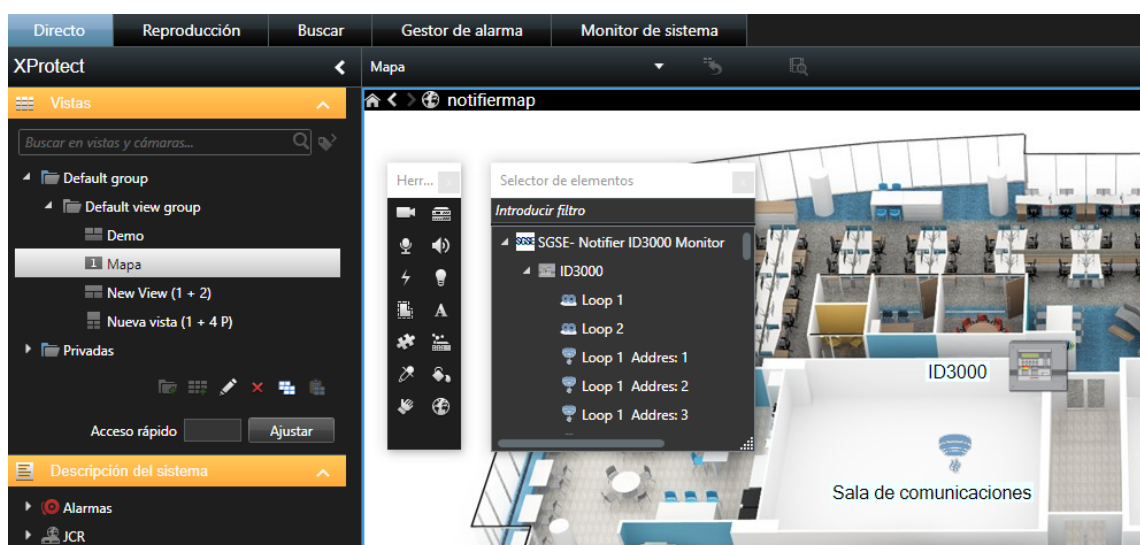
Directo Reproducción Buscar Gestor de alarma Monitor de sistema

XProtect

Mapa

notifiermap

Vistas

Buscar en vistas y cámaras...

Default group

Default view group

Demo

Mapa

New View (1 + 2)

Nueva vista (1 + 4 P)

Privadas

Acceso rápido

Ajustar

Descripción del sistema

Alarmas

JCR

Herr...

A

Selector de elementos

Introducir filtro

SGSE- Notifier ID3000 Monitor

ID3000

Loop 1

Loop 2

Loop 1 Addres: 1

Loop 1 Addres: 2

Loop 1 Addres: 3

ID3000

Sala de comunicaciones